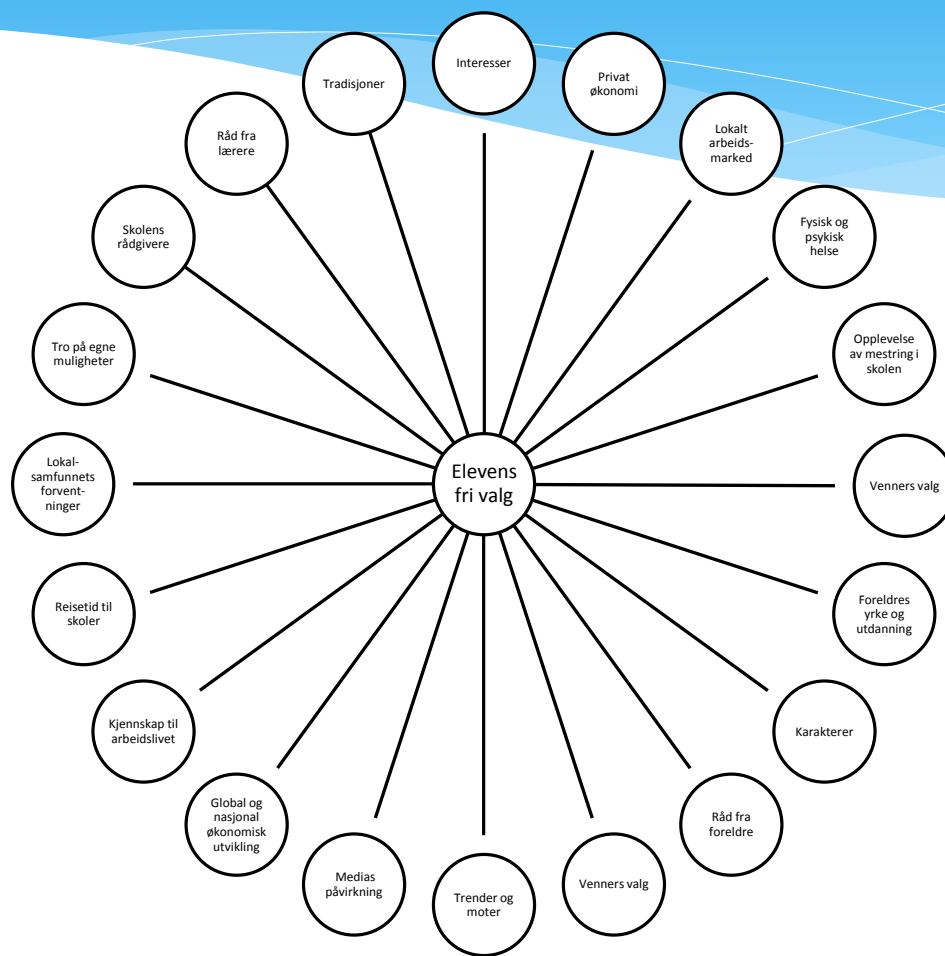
Elevens fri valg

Interesser

Privat økonomi

Lokalt arbeidsmarked

Fysisk og psykisk helse

Opplevelse av mestring i skolen

Venners valg

Foreldres yrke og utdanning

Karakterer

Råd fra foreldre

Venners valg

Trender og moter

Medias påvirkning

Global og nasjonal økonomisk utvikling

Kjennskap til arbeidslivet

Reisetid til skoler

Lokalsamfunnets forventninger

Tro på egne muligheter

Skolens rådgivere

Råd fra lærere

Tradisjoner